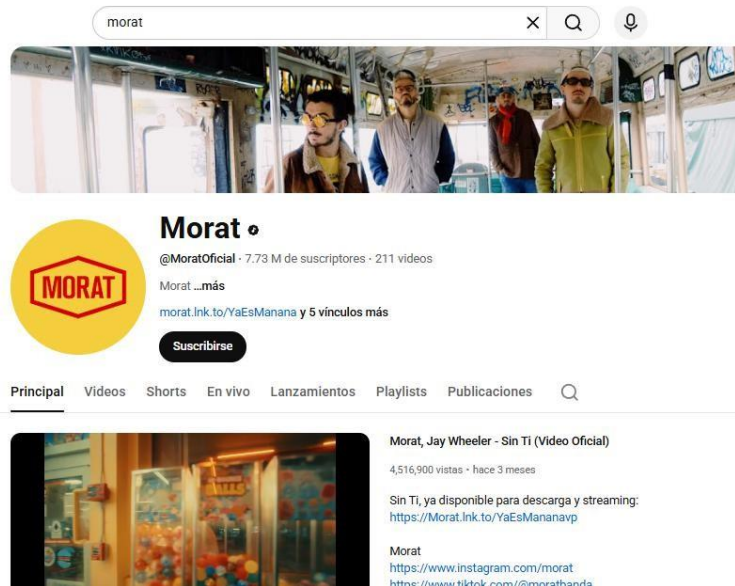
morat

Morat

@MoratOficial · 7.73 M de suscriptores · 211 videos

Morat ...más

morat.lnk.to/YaEsManana y 5 vínculos más

Suscribirse

MORAT

Principal Videos Shorts En vivo Lanzamientos Playlists Publicaciones

Morat, Jay Wheeler - Sin Ti (Video Oficial)

4,516,900 vistas · hace 3 meses

Sin Ti, ya disponible para descarga y streaming:
https://Morat.lnk.to/YaEsMananavp

Morat
https://www.instagram.com/morat
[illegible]